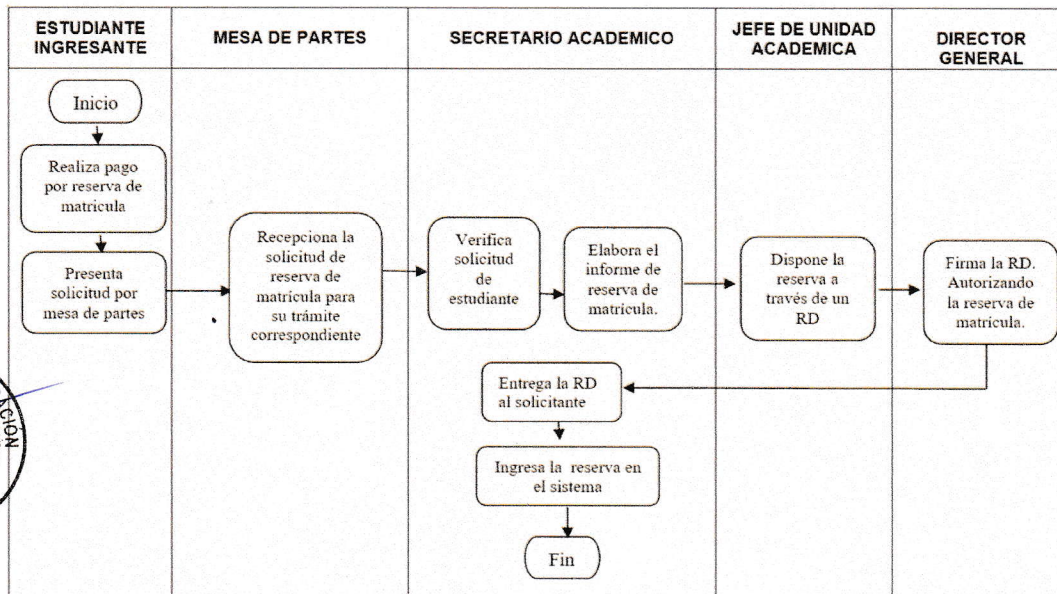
ESTUDIANTE INGRESANTE

MESA DE PARTES

SECRETARIO ACADEMICO

JEFE DE UNIDAD ACADEMICA

DIRECTOR GENERAL

Inicio

Realiza pago por reserva de matricula

Presenta solicitud por mesa de partes

Recepciona la solicitud de reserva de matrícula para su trámite correspondiente

Verifica solicitud de estudiante

Elabora el informe de reserva de matrícula.

Dispone la reserva a través de un RD

Firma la RD. Autorizando la reserva de matrícula.

Entrega la RD al solicitante

Ingresa la reserva en el sistema

Fin

ACIÓN